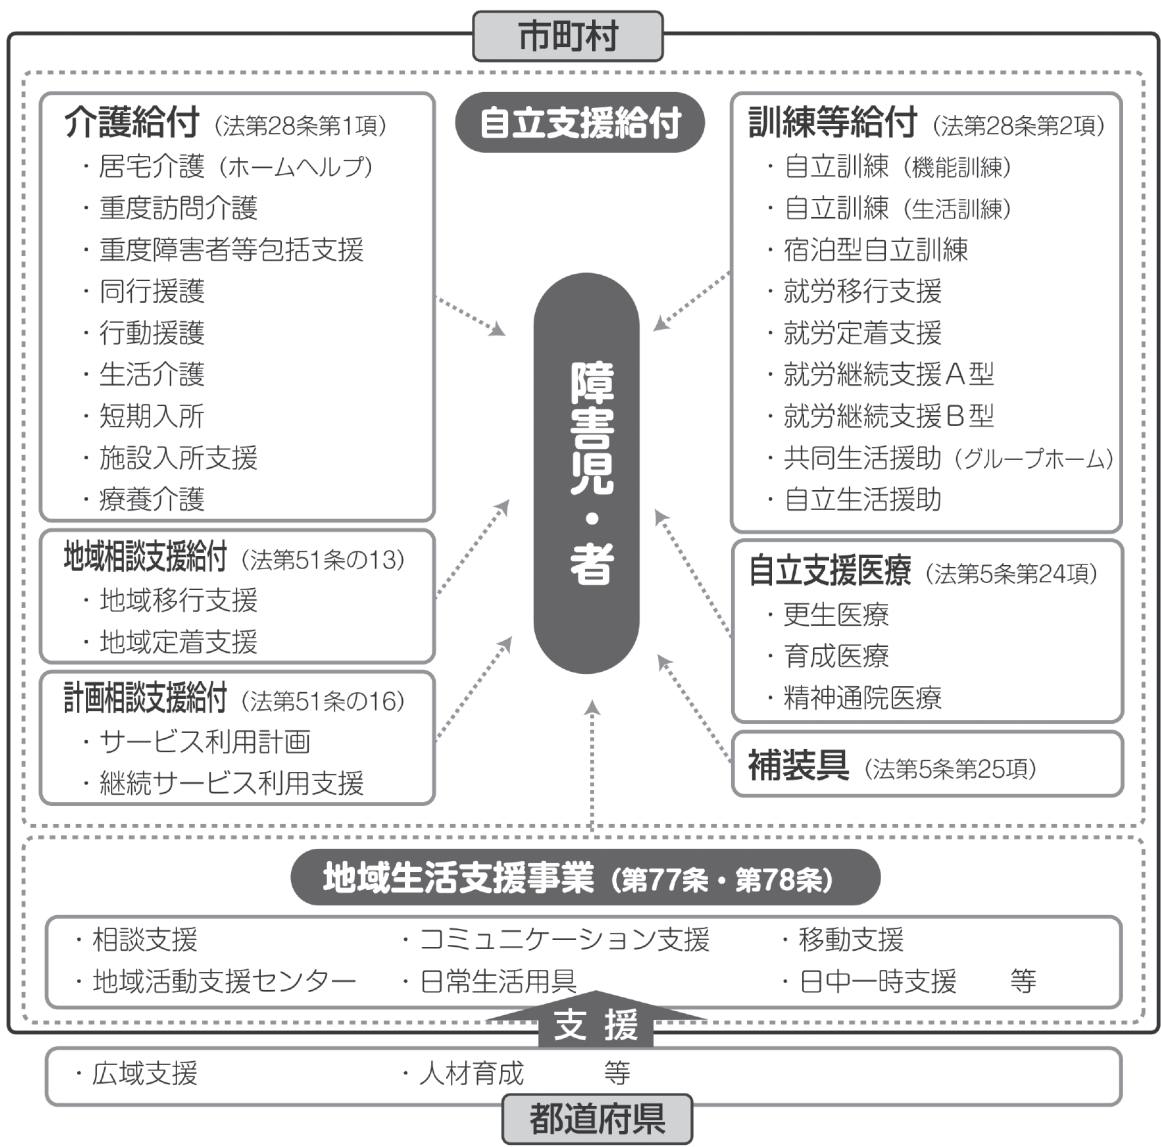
市町村

自立支援給付

介護給付（法第28条第1項）
・居宅介護（ホームヘルプ）
・重度訪問介護
・重度障害者等包括支援
・同行援護
・行動援護
・生活介護
・短期入所
・施設入所支援
・療養介護

地域相談支援給付（法第51条の13）
・地域移行支援
・地域定着支援

計画相談支援給付（法第51条の16）
・サービス利用計画
・継続サービス利用支援

障害児・者

訓練等給付（法第28条第2項）
・自立訓練（機能訓練）
・自立訓練（生活訓練）
・宿泊型自立訓練
・就労移行支援
・就労定着支援
・就労継続支援A型
・就労継続支援B型
・共同生活援助（グループホーム）
・自立生活援助

自立支援医療（法第5条第24項）
・更生医療
・育成医療
・精神通院医療

補装具（法第5条第25項）

地域生活支援事業（第77条・第78条）
・相談支援
・コミュニケーション支援
・移動支援
・地域活動支援センター
・日常生活用具
・日中一時支援　等

支援

・広域支援
・人材育成　等

都道府県